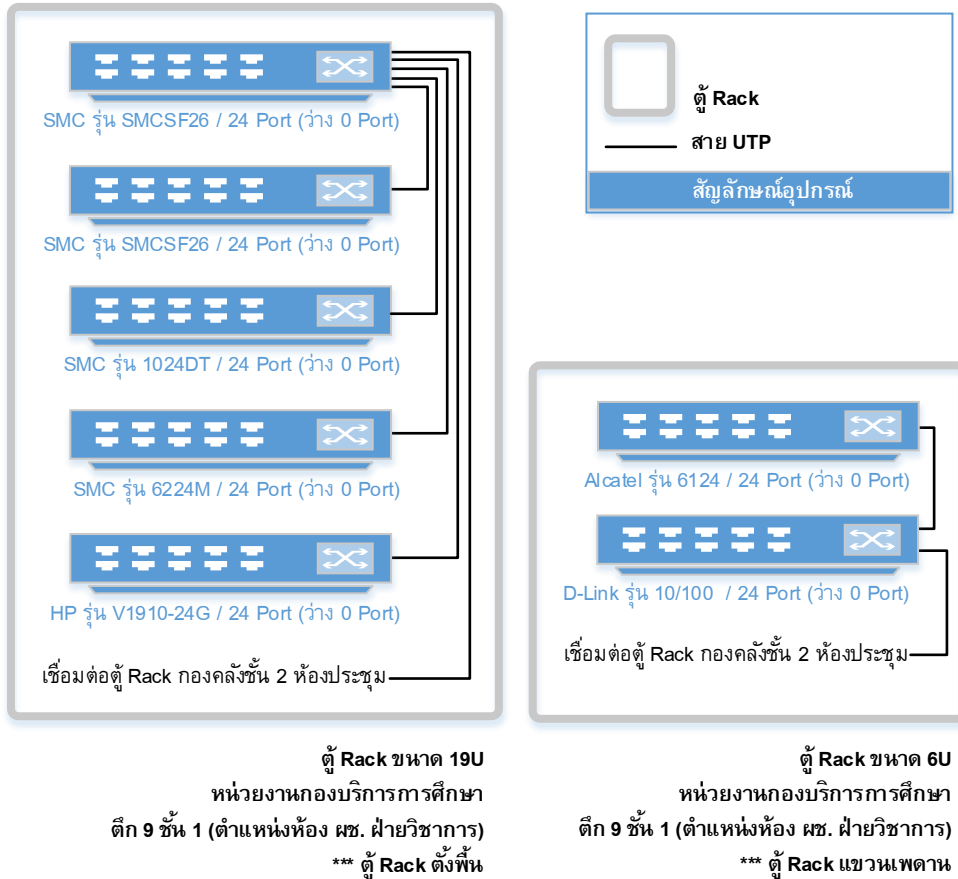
SMC รุ่น SMCSF26 / 24 Port (ว่าง 0 Port)

SMC รุ่น SMCSF26 / 24 Port (ว่าง 0 Port)

SMC รุ่น 1024DT / 24 Port (ว่าง 0 Port)

SMC รุ่น 6224M / 24 Port (ว่าง 0 Port)

HP รุ่น V1910-24G / 24 Port (ว่าง 0 Port)

เชื่อมต่อตู้ Rack กองคลังชั้น 2 ห้องประชุม

ตู้ Rack

สาย UTP

สัญลักษณ์อุปกรณ์

Alcatel รุ่น 6124 / 24 Port (ว่าง 0 Port)

D-Link รุ่น 10/100 / 24 Port (ว่าง 0 Port)

เชื่อมต่อตู้ Rack กองคลังชั้น 2 ห้องประชุม

ตู้ Rack ขนาด 19U
หน่วยงานกองบริการการศึกษา
ตึก 9 ชั้น 1 (ตำแหน่งห้อง ผช. ฝ่ายวิชาการ)
*** ตู้ Rack ตั้งพื้น

ตู้ Rack ขนาด 6U
หน่วยงานกองบริการการศึกษา
ตึก 9 ชั้น 1 (ตำแหน่งห้อง ผช. ฝ่ายวิชาการ)
*** ตู้ Rack แขวนเพดาน